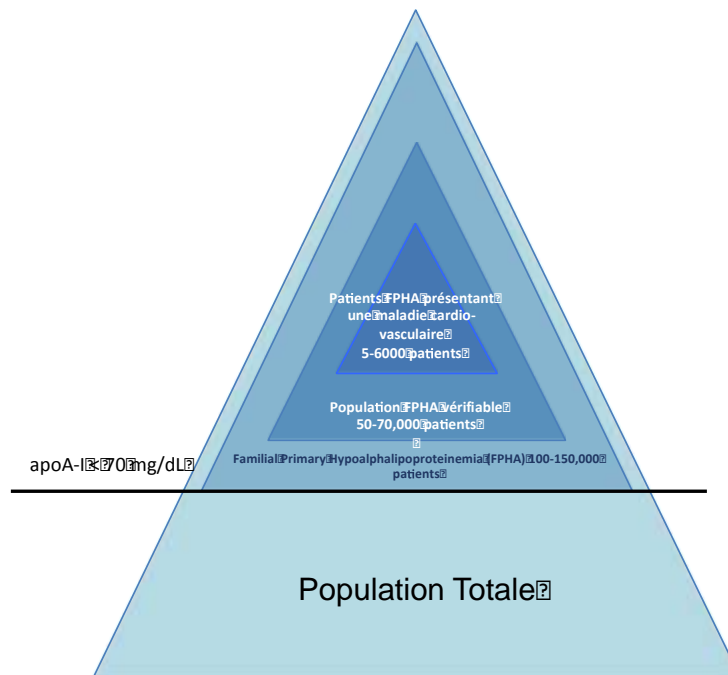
Patients FPHA présentant une maladie cardio-vasculaire
5-6000 patients

Population FPHA vérifiable
50-70,000 patients

Familial Primary Hypoalphalipoproteinemia (FPHA) 100-150,000 patients

apoA-I < 70 mg/dL

Population Totale